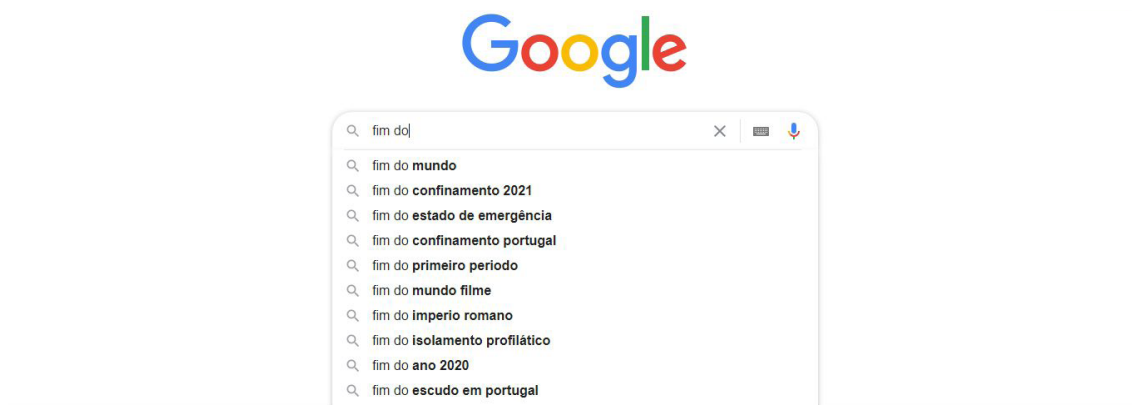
Google

fim do

fim do mundo
fim do confinamento 2021
fim do estado de emergência
fim do confinamento portugal
fim do primeiro periodo
fim do mundo filme
fim do imperio romano
fim do isolamento profilático
fim do ano 2020
fim do escudo em portugal